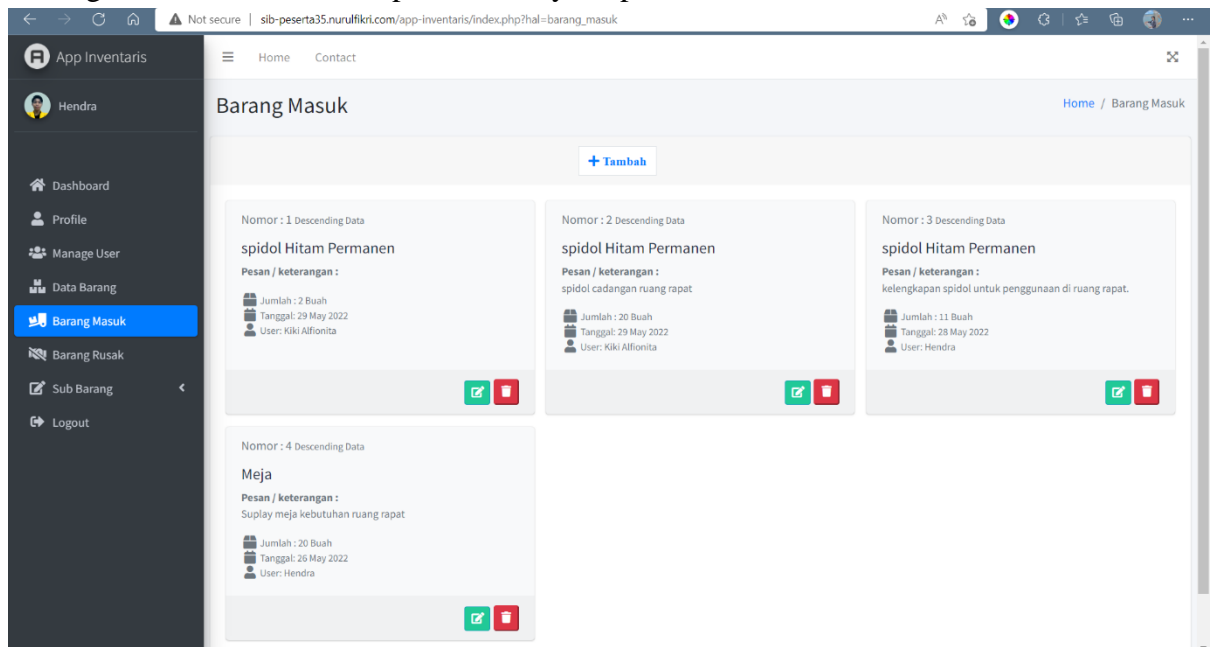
Not secure | sib-peserta35.nurulfikri.com/app-inventaris/index.php?hal=barang_masuk

App Inventaris

Hendra

Dashboard
Profile
Manage User
Data Barang
Barang Masuk
Barang Rusak
Sub Barang
Logout

Home Contact

Barang Masuk

Home / Barang Masuk

+ Tambah

Nomor : 1 Descending Data
spidol Hitam Permanen
Pesan / keterangan :
Jumlah : 2 Buah
Tanggal: 29 May 2022
User: Kiki Alfionita

Nomor : 2 Descending Data
spidol Hitam Permanen
Pesan / keterangan :
spidol cadangan ruang rapat
Jumlah : 20 Buah
Tanggal: 29 May 2022
User: Kiki Alfionita

Nomor : 3 Descending Data
spidol Hitam Permanen
Pesan / keterangan :
kelengkapan spidol untuk penggunaan di ruang rapat.
Jumlah : 11 Buah
Tanggal: 28 May 2022
User: Hendra

Nomor : 4 Descending Data
Meja
Pesan / keterangan :
Suplay meja kebutuhan ruang rapat
Jumlah : 20 Buah
Tanggal: 26 May 2022
User: Hendra